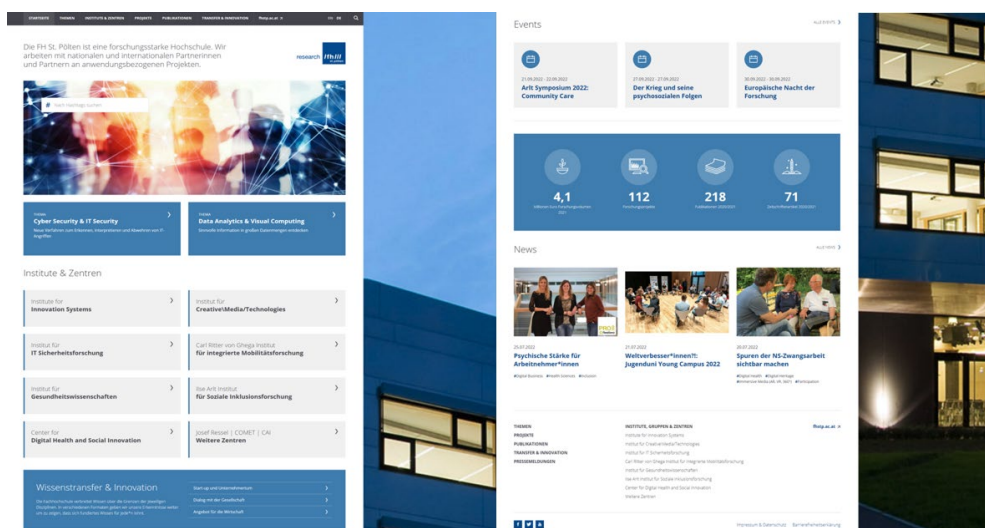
STARTSEITE THEMEN INSTITUTE & ZENTREN PROJEKTE PUBLIKATIONEN TRANSFER & INNOVATION fhstp.ac.at EN DE

Die FH St. Pölten ist eine forschungsstarke Hochschule. Wir arbeiten mit nationalen und internationalen Partnerinnen und Partnern an anwendungsbezogenen Projekten.

research fh///

Nach Stichfrage suchen

Cyber Security & IT Security

Data Analytics & Visual Computing

Institute & Zentren

Institut für Innovation Systems

Institut für Creative\Media/Technologies

Institut für IT Sicherheitsforschung

Carl Ritter von Ghega Institut für integrierte Mobilitätsforschung

Institut für Gesundheitswissenschaften

Ilse Arlt Institut für Soziale Inklusionsforschung

Center for Digital Health and Social Innovation

Josef Ressel | COMET | CAI Weitere Zentren

Wissenstransfer & Innovation

Start-up und Unternehmertum

Dialog mit der Gesellschaft

Angebot für die Wirtschaft

Events

ALLE EVENTS

21.09.2022 - 22.09.2022
Arlt Symposium 2022: Community Care

27.09.2022 - 27.09.2022
Der Krieg und seine psychosozialen Folgen

30.09.2022 - 30.09.2022
Europäische Nacht der Forschung

4,1

112

218

71

News

ALLE NEWS

25.07.2022
Psychische Stärke für Arbeitnehmer*innen

21.07.2022
Weltverbesser*innen?!: Jugenduni Young Campus 2022

20.07.2022
Spuren der NS-Zwangsarbeit sichtbar machen

THEMEN
PROJEKTE
PUBLIKATIONEN
TRANSFER & INNOVATION
PRESSEMELDUNGEN

INSTITUTE, GRUPPEN & ZENTREN
Institut für Innovation Systems
Institut für Creative\Media/Technologies
Institut für IT Sicherheitsforschung
Carl Ritter von Ghega Institut für integrierte Mobilitätsforschung
Institut für Gesundheitswissenschaften
Ilse Arlt Institut für Soziale Inklusionsforschung
Center for Digital Health and Social Innovation
Weitere Zentren

fhstp.ac.at

Impressum & Datenschutz Barrierefreiheitserklärung